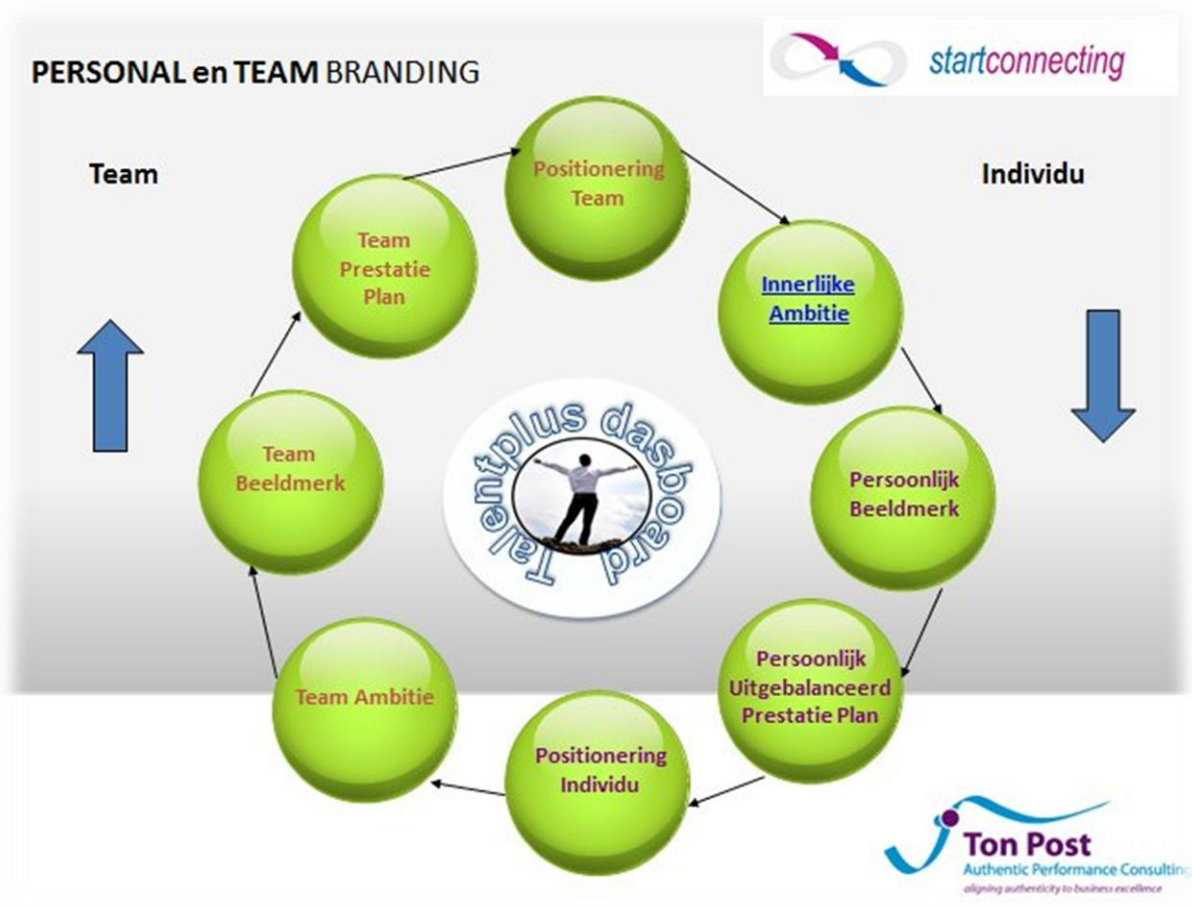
PERSONAL en TEAM BRANDING

startconnecting

Team

Individu

Positionering Team

Innerlijke Ambitie

Persoonlijk Beeldmerk

Persoonlijk Uitgebalanceerd Prestatie Plan

Positionering Individu

Team Ambitie

Team Beeldmerk

Team Prestatie Plan

Talentplus dasboard

Ton Post
Authentic Performance Consulting
aligning authenticity to business excellence